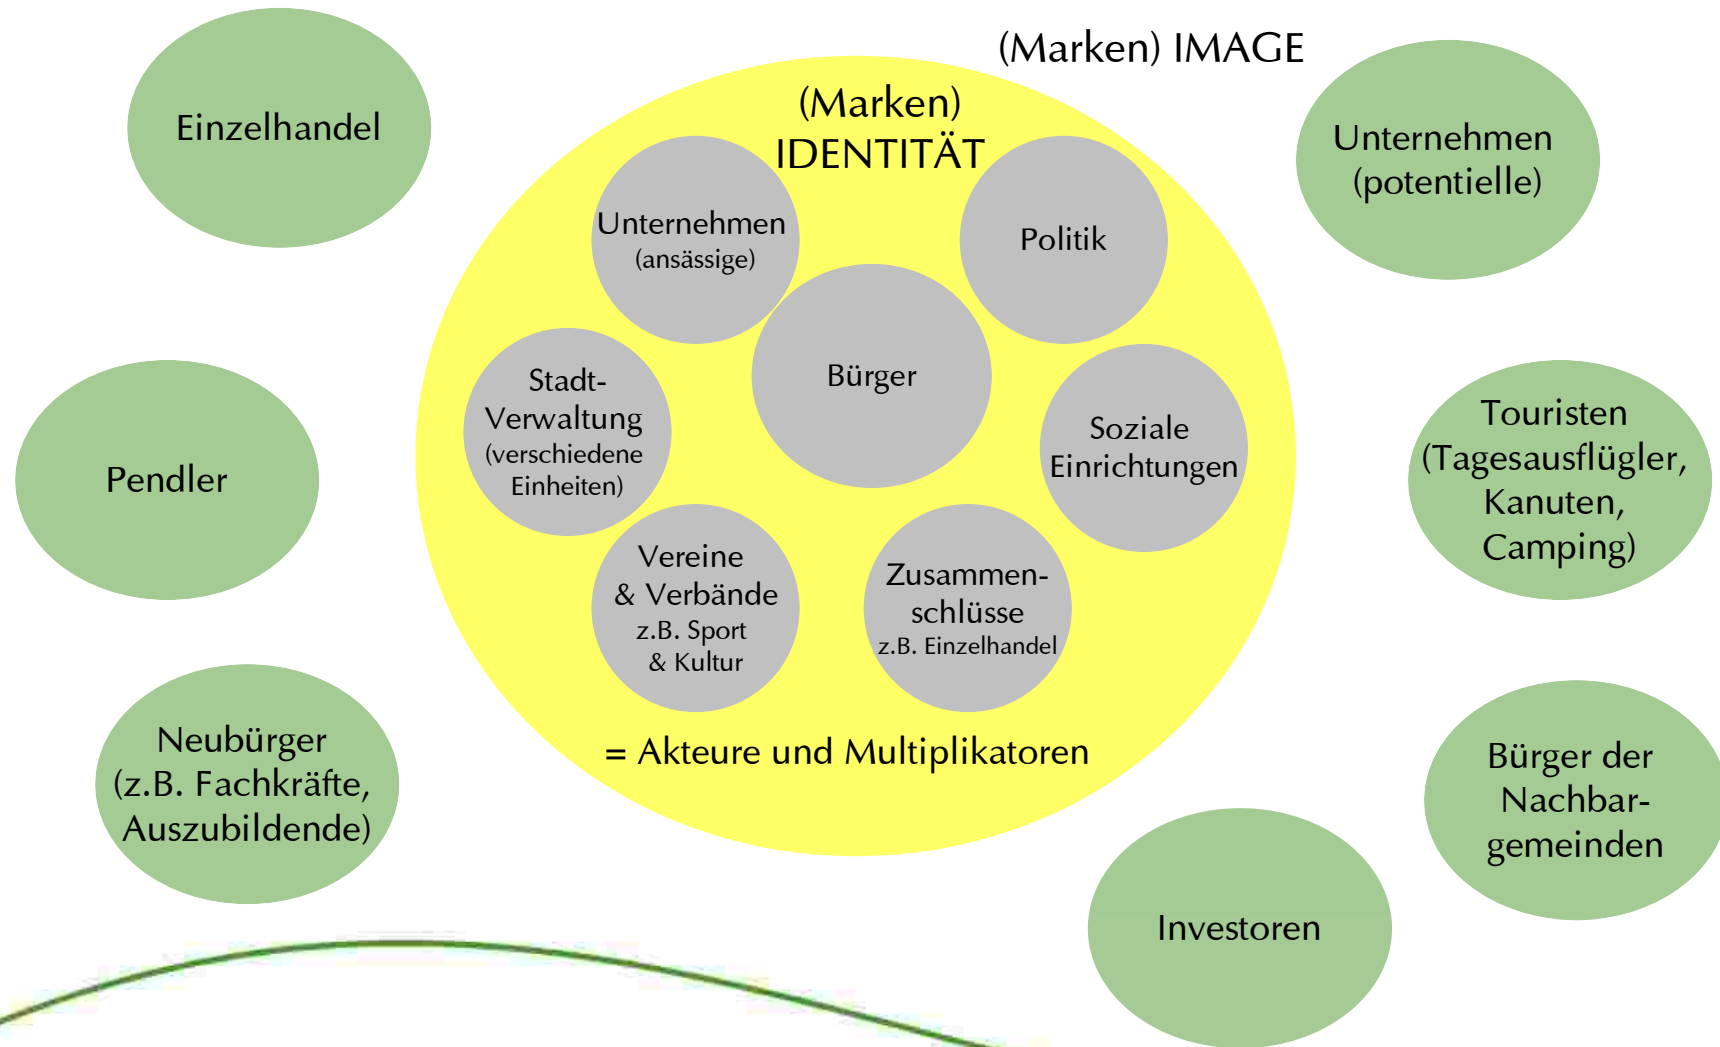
(Marken) IMAGE

Einzelhandel

(Marken) IDENTITÄT

Unternehmen (ansässige)

Politik

Bürger

Stadt-Verwaltung (verschiedene Einheiten)

Soziale Einrichtungen

Vereine & Verbände z.B. Sport & Kultur

Zusammenschlüsse z.B. Einzelhandel

= Akteure und Multiplikatoren

Unternehmen (potentielle)

Pendler

Touristen (Tagesausflügler, Kanuten, Camping)

Neubürger (z.B. Fachkräfte, Auszubildende)

Bürger der Nachbargemeinden

Investoren